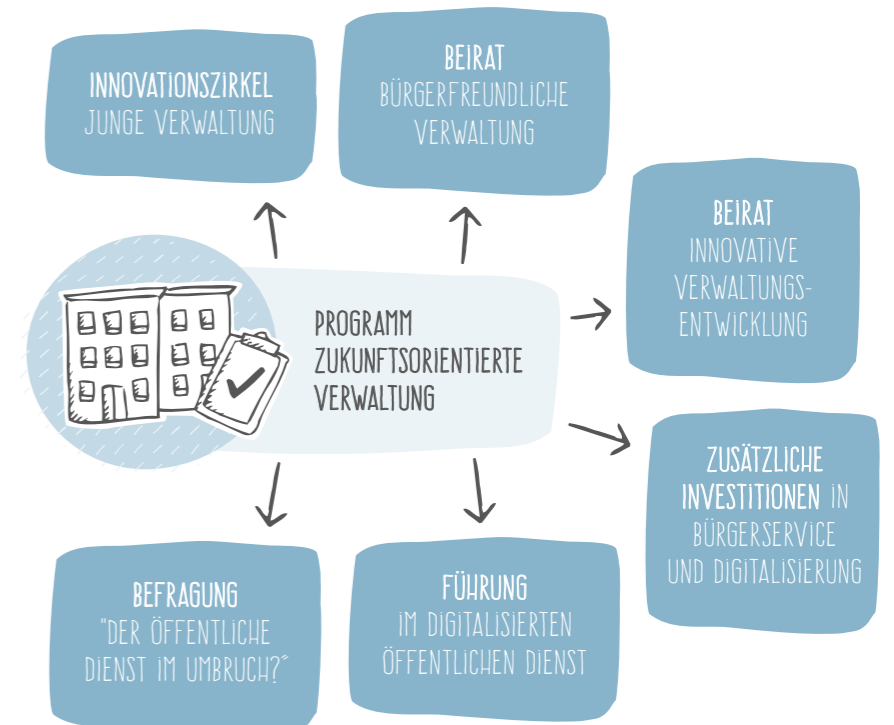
INNOVATIONSZIRKEL
JUNGE VERWALTUNG

BEIRAT
BÜRGERFREUNDLICHE VERWALTUNG

BEIRAT
INNOVATIVE VERWALTUNGSENTWICKLUNG

PROGRAMM
ZUKUNFTSORIENTIERTE
VERWALTUNG

ZUSÄTZLICHE INVESTITIONEN IN BÜRGERSERVICE UND DIGITALISIERUNG

BEFRAGUNG
"DER ÖFFENTLICHE DIENST IM UMBRUCH?"

FÜHRUNG
IM DIGITALISIERTEN ÖFFENTLICHEN DIENST